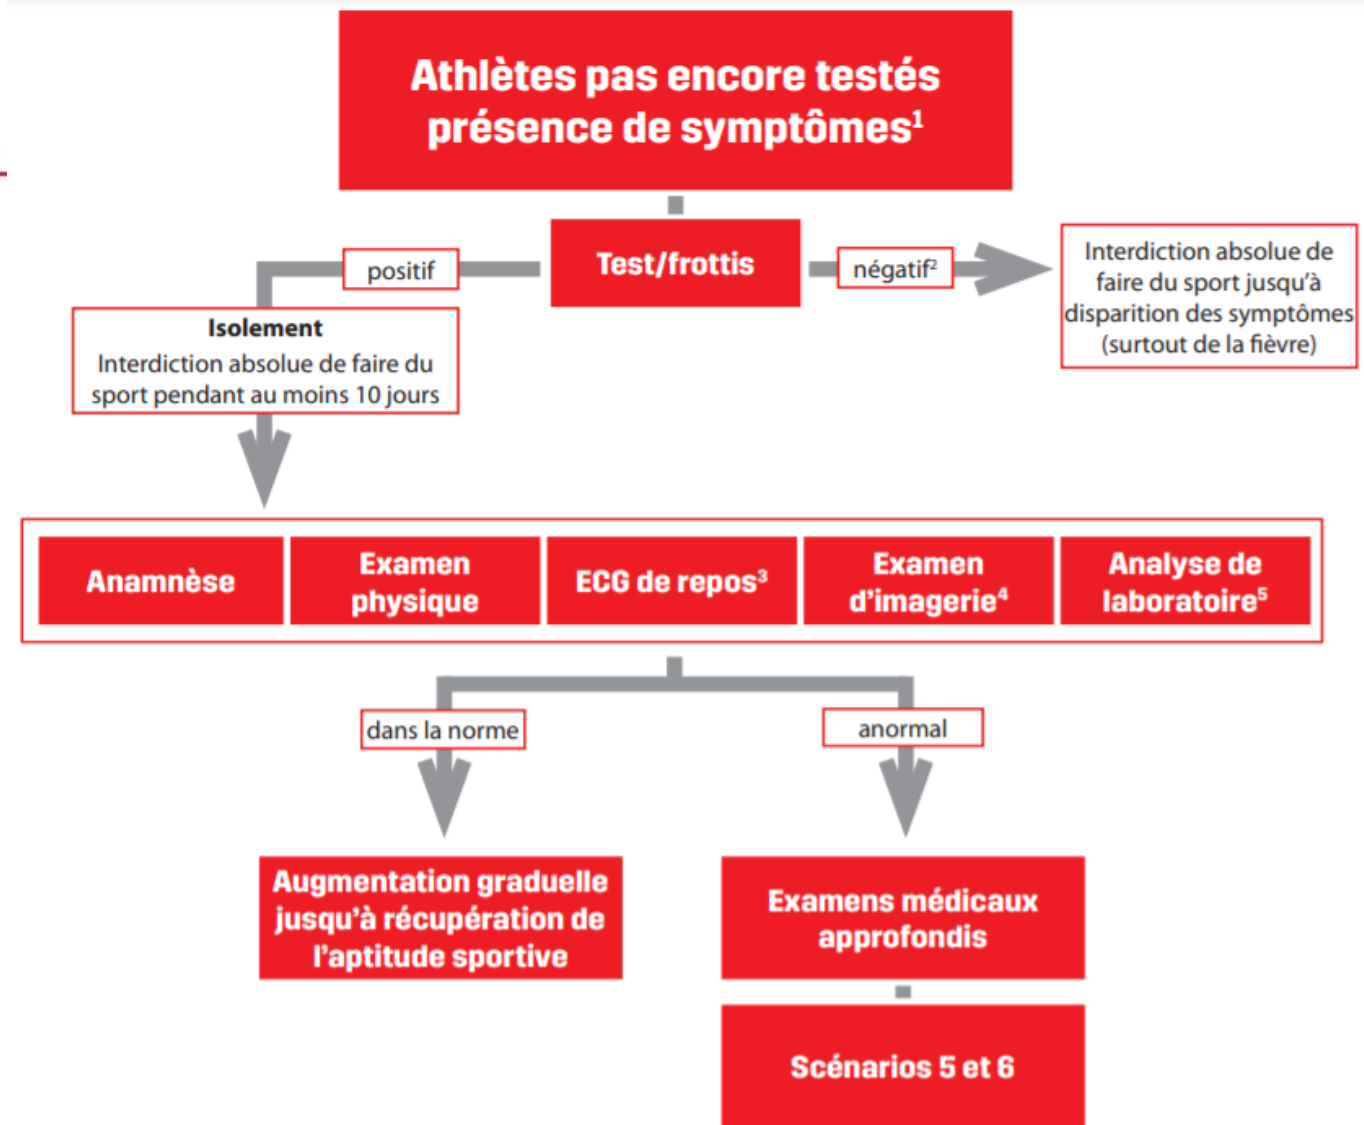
Athlètes pas encore testés présence de symptômes$^1$

Test/frottis

positif

négatif$^2$

Interdiction absolue de faire du sport jusqu'à disparition des symptômes (surtout de la fièvre)

Isolement
Interdiction absolue de faire du sport pendant au moins 10 jours

Anamnèse

Examen physique

ECG de repos$^3$

Examen d'imagerie$^4$

Analyse de laboratoire$^5$

dans la norme

anormal

Augmentation graduelle jusqu'à récupération de l'aptitude sportive

Examens médicaux approfondis

Scénarios 5 et 6